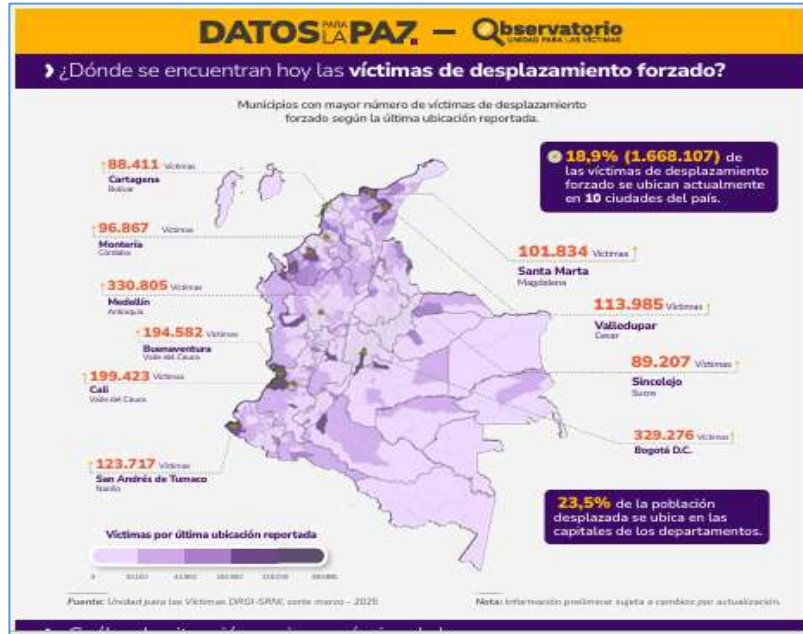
DATOS PARA LA PAZ — Observatorio
UNIDAD PARA LAS VÍCTIMAS

¿Dónde se encuentran hoy las víctimas de desplazamiento forzado?

Municipios con mayor número de víctimas de desplazamiento forzado según la última ubicación reportada.

18,9% (1.668.107) de las víctimas de desplazamiento forzado se ubican actualmente en 10 ciudades del país.

88.411 Víctimas
Cartagena
Bolívar

96.867 Víctimas
Montería
Córdoba

330.805 Víctimas
Medellín
Antioquia

194.582 Víctimas
Buenaventura
Valle del Cauca

199.423 Víctimas
Cali
Valle del Cauca

123.717 Víctimas
San Andrés de Tumaco
Nariño

101.834 Víctimas
Santa Marta
Magdalena

113.985 Víctimas
Valledupar
Cesar

89.207 Víctimas
Sincelejo
Sucre

329.276 Víctimas
Bogotá D.C.

23,5% de la población desplazada se ubica en las capitales de los departamentos.

Víctimas por última ubicación reportada

0 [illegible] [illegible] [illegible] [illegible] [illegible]

Fuente: Unidad para las Víctimas DRGI-SRNI, corte marzo - 2025

Nota: Información preliminar sujeta a cambios por actualización.